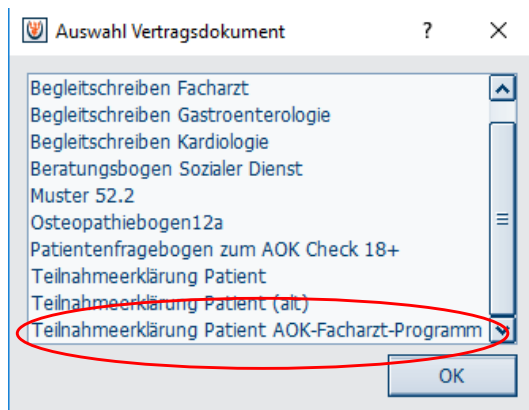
Auswahl Vertragsdokument ? ×

Begleitschreiben Facharzt
Begleitschreiben Gastroenterologie
Begleitschreiben Kardiologie
Beratungsbogen Sozialer Dienst
Muster 52.2
Osteopathiebogen12a
Patientenfragebogen zum AOK Check 18+
Teilnahmeerklärung Patient
Teilnahmeerklärung Patient (alt)
Teilnahmeerklärung Patient AOK-Facharzt-Programm

OK